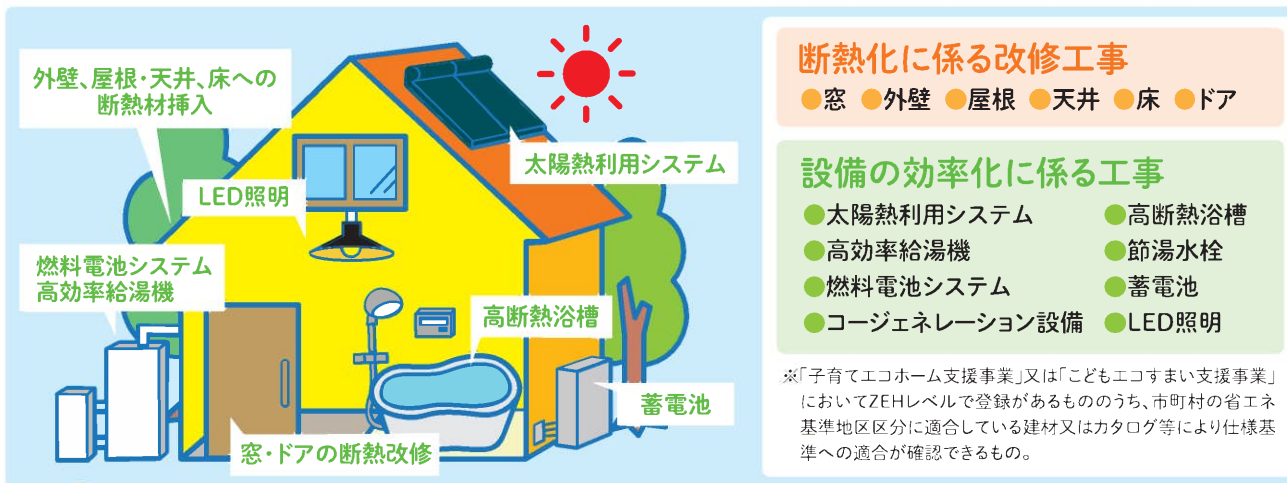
外壁、屋根・天井、床への断熱材挿入

LED照明

太陽熱利用システム

燃料電池システム
高効率給湯機

高断熱浴槽

蓄電池

窓・ドアの断熱改修

断熱化に係る改修工事
●窓 ●外壁 ●屋根 ●天井 ●床 ●ドア

設備の効率化に係る工事
●太陽熱利用システム
●高効率給湯機
●燃料電池システム
●コージェネレーション設備
●高断熱浴槽
●節湯水栓
●蓄電池
●LED照明

※「子育てエコホーム支援事業」又は「こどもエコすまい支援事業」においてZEHレベルで登録があるもののうち、市町村の省エネ基準地区区分に適合している建材又はカタログ等により仕様基準への適合が確認できるもの。